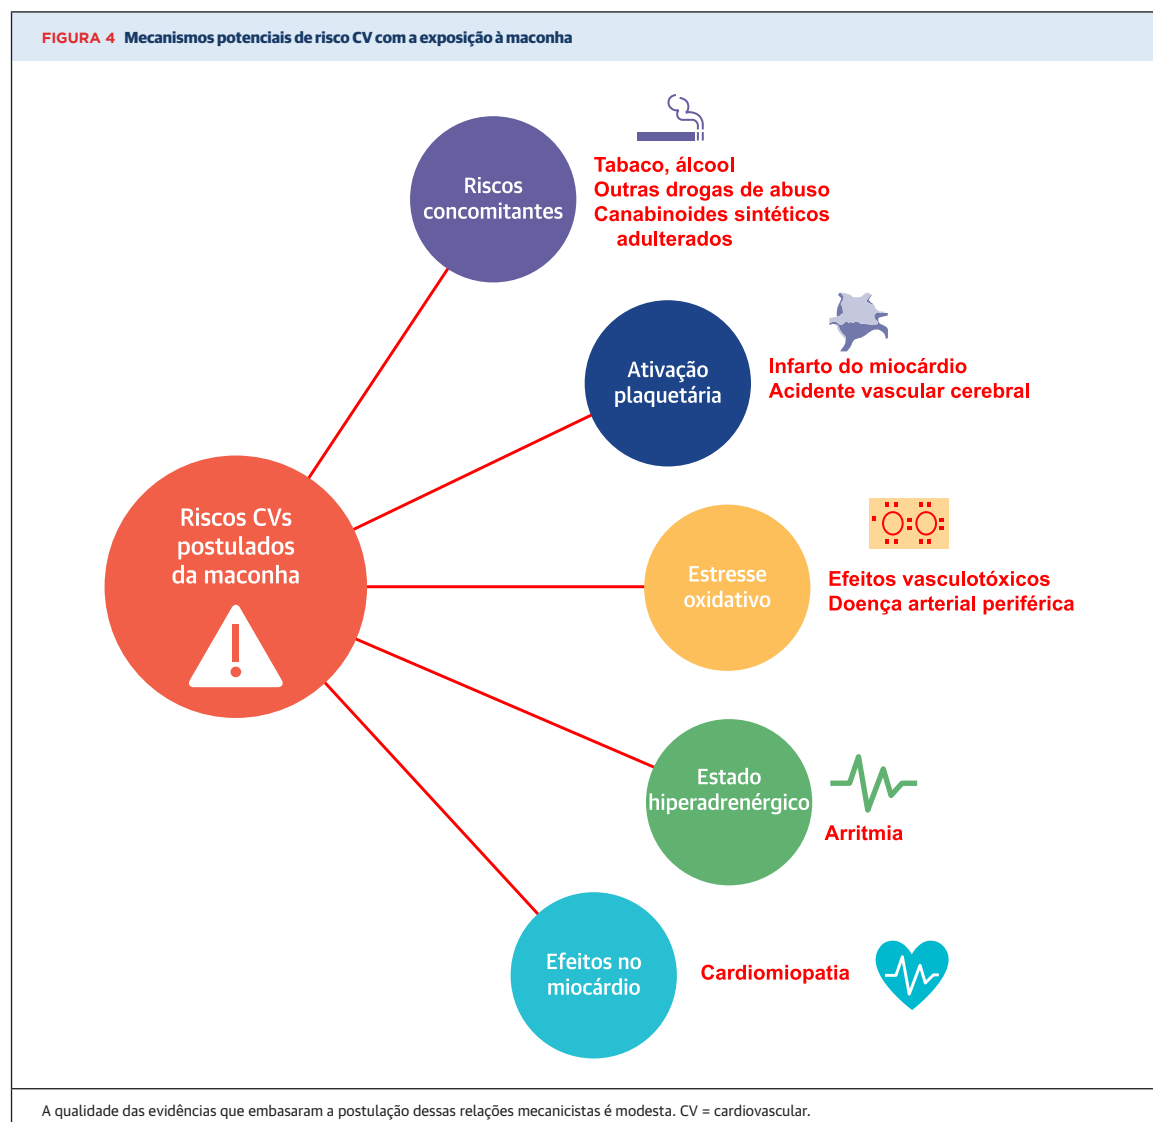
FIGURA 4 Mecanismos potenciais de risco CV com a exposição à maconha

Riscos CVs postulados da maconha

Riscos concomitantes

Tabaco, álcool
Outras drogas de abuso
Canabinoides sintéticos adulterados

Ativação plaquetária

Infarto do miocárdio
Acidente vascular cerebral

Estresse oxidativo

Efeitos vasculotóxicos
Doença arterial periférica

Estado hiperadrenérgico

Arritmia

Efeitos no miocárdio

Cardiomiopatia

A qualidade das evidências que embasaram a postulação dessas relações mecanicistas é modesta. CV = cardiovascular.